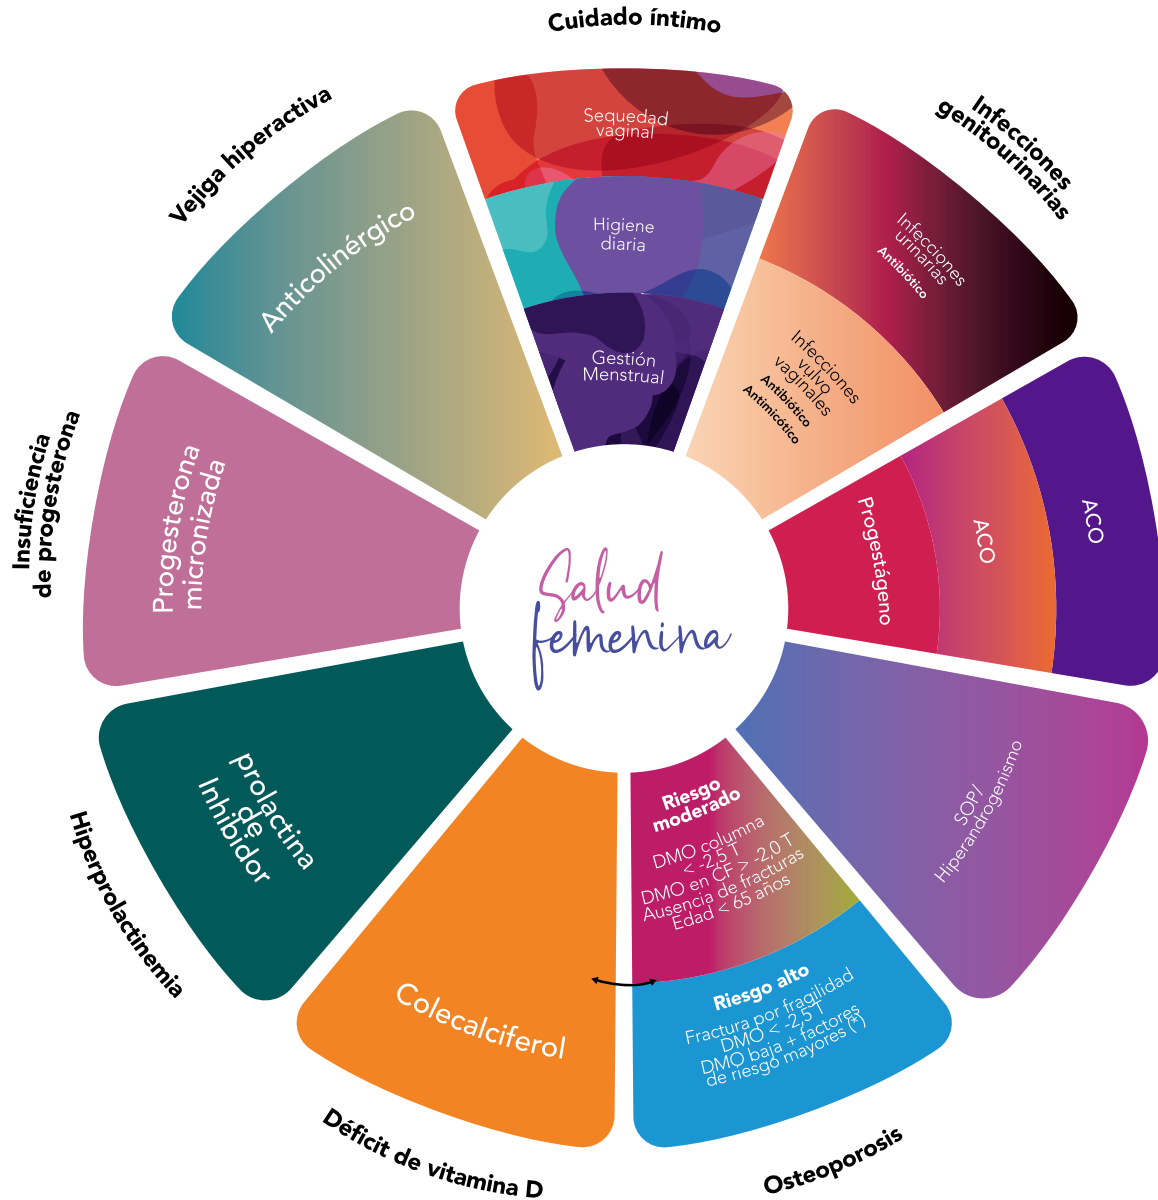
Cuidado íntimo

Sequedad vaginal

Higiene diaria

Gestión Menstrual

Infecciones genitourinarias

Infecciones urinarias
Antibiótico

Infecciones vulvo vaginales
Antibiótico
Antimicótico

Progestágeno

ACO

ACO

SOP/ Hiperandrogenismo

Riesgo moderado
DMO columna < -2,5 T
DMO en CF > -2,0 T
Ausencia de fracturas
Edad < 65 años

Riesgo alto
Fractura por fragilidad
DMO < -2,5 T
DMO baja + factores de riesgo mayores (*)

Osteoporosis

Colecalciferol

Déficit de vitamina D

Inhibidor de prolactina

Hiperprolactinemia

Progesterona micronizada

Insuficiencia de progesterona

Anticolinérgico

Vejiga hiperactiva

Salud femenina